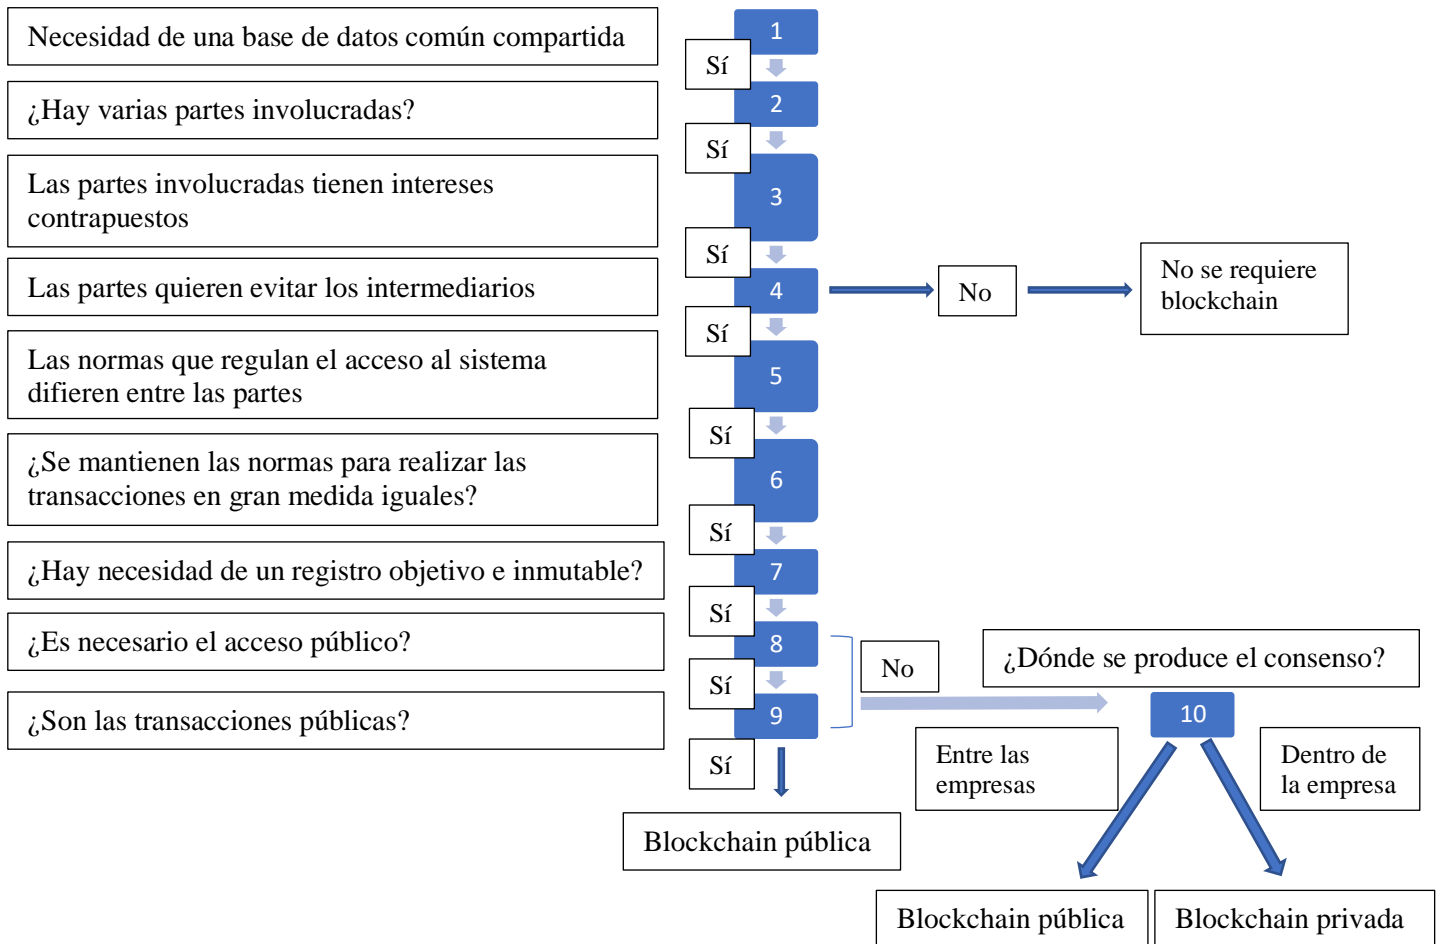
Necesidad de una base de datos común compartida

¿Hay varias partes involucradas?

Las partes involucradas tienen intereses contrapuestos

Las partes quieren evitar los intermediarios

Las normas que regulan el acceso al sistema difieren entre las partes

¿Se mantienen las normas para realizar las transacciones en gran medida iguales?

¿Hay necesidad de un registro objetivo e inmutable?

¿Es necesario el acceso público?

¿Son las transacciones públicas?

1
Sí
2
Sí
3
Sí
4
Sí
5
Sí
6
Sí
7
Sí
8
Sí
9
Sí

No

No se requiere blockchain

Blockchain pública

No

¿Dónde se produce el consenso?

10

Entre las empresas

Dentro de la empresa

Blockchain pública

Blockchain privada